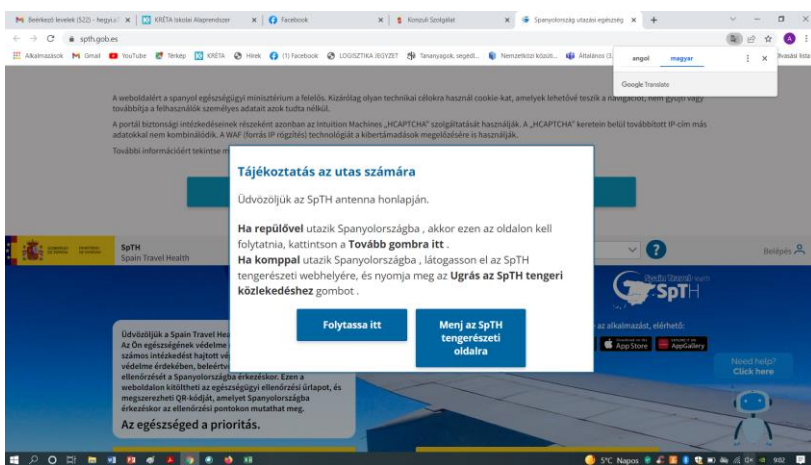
Beérkező levelek (522) - hegyi.a | KRÉTA Iskolai Alaprendszer | Facebook | Konzuli Szolgálat | Spanyolország utazási egészség | +

spth.gob.es

Alkalmazások Gmail YouTube Térkép KRÉTA Hírek (1) Facebook LOGISZTIKA JEGYZET Tananyagok, segéd... Nemzetközi között... Általános (3... Olvasási lista

angol magyar
Google Translate

A weboldalért a spanyol egészségügyi minisztérium a felelős. Kizárólag olyan technikai célokra használ cookie-kat, amelyek lehetővé teszik a navigációt, nem gyűjt vagy továbbítja a felhasználók személyes adatait azok tudta nélkül.

A portál biztonsági intézkedéseinek részeként azonban az Intuition Machines „HCAPTCHA" szolgáltatását használják. A „HCAPTCHA" keretein belül továbbított IP-cím más adatokkal nem kombinálódik. A WAF (forrás IP rögzítés) technológiát a kibertámadások megelőzésére is használják.

További információért tekintse m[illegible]

Tájékoztatás az utas számára

Üdvözöljük az SpTH antenna honlapján.

Ha repülővel utazik Spanyolországba , akkor ezen az oldalon kell folytatnia, kattintson a Tovább gombra itt .
Ha komppal utazik Spanyolországba , látogasson el az SpTH tengerészeti webhelyére, és nyomja meg az Ugrás az SpTH tengeri közlekedéshez gombot .

Folytassa itt

Menj az SpTH tengerészeti oldalra

SpTH
Spain Travel Health

Belépés

SpTH

Üdvözöljük a Spain Travel He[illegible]
Az Ön egészségének védelme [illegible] számos intézkedést hajtott vé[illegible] védelme érdekében, beleértv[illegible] ellenőrzését a Spanyolországba érkezéskor. Ezen a weboldalon kitöltheti az egészségügyi ellenőrzési űrlapot, és megszerezheti QR-kódját, amelyet Spanyolországba érkezéskor az ellenőrzési pontokon mutathat meg.

Az egészsége a prioritás.

az alkalmazást, elérhető:
App Store AppGallery

Need help? Click here

5°C Napos 9:02